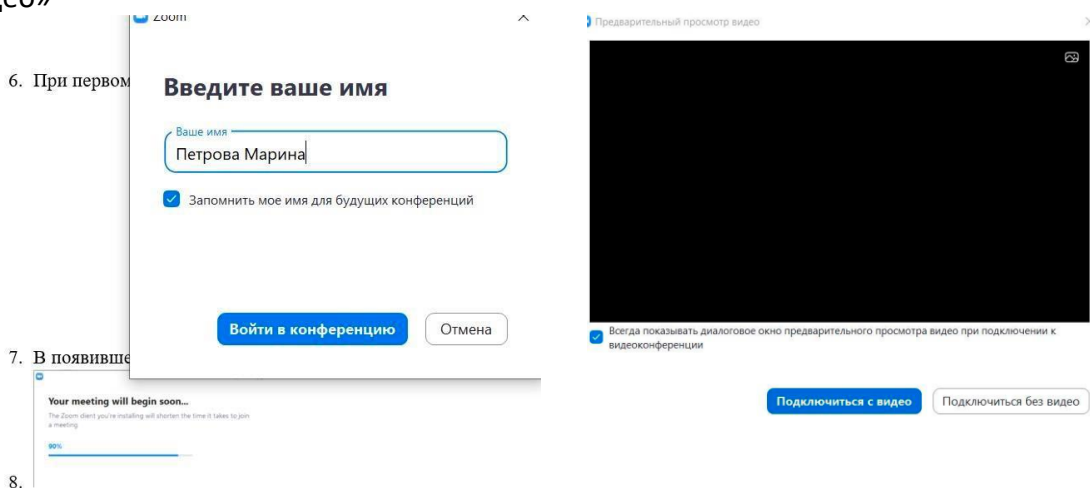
део»

6. При первом

Zoom

Введите ваше имя

Ваше имя

Петрова Марина

Запомнить мое имя для будущих конференций

Войти в конференцию

Отмена

7. В появивше

Your meeting will begin soon...

The Zoom client you're installing will shorten the time it takes to join a meeting

90%

8.

Предварительный просмотр видео

Всегда показывать диалоговое окно предварительного просмотра видео при подключении к видеоконференции

Подключиться с видео

Подключиться без видео